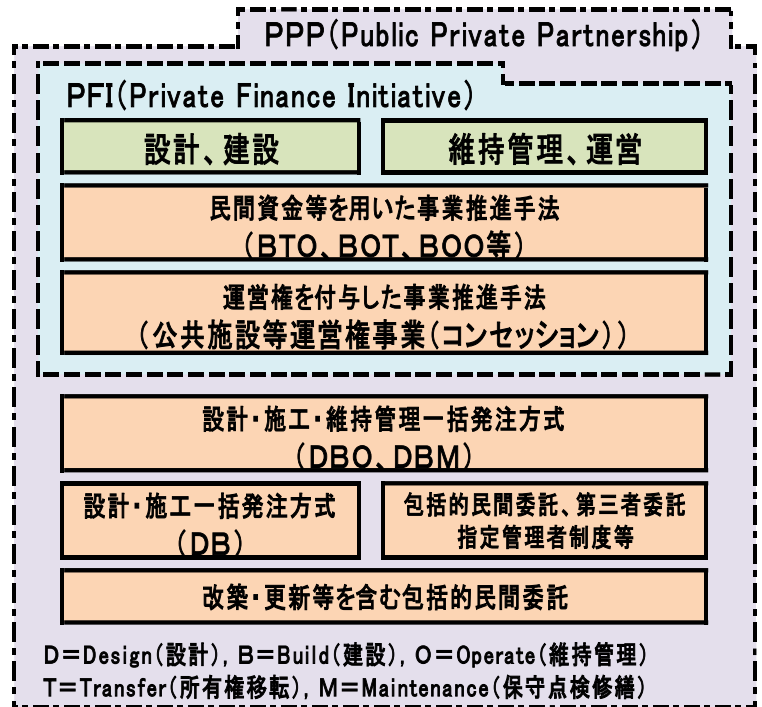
PPP(Public Private Partnership)

PFI(Private Finance Initiative)

設計、建設

維持管理、運営

民間資金等を用いた事業推進手法
(BTO、BOT、BOO等)

運営権を付与した事業推進手法
(公共施設等運営権事業(コンセッション))

設計・施工・維持管理一括発注方式
(DBO、DBM)

設計・施工一括発注方式
(DB)

包括的民間委託、第三者委託
指定管理者制度等

改築・更新等を含む包括的民間委託

D=Design(設計), B=Build(建設), O=Operate(維持管理)
T=Transfer(所有権移転), M=Maintenance(保守点検修繕)